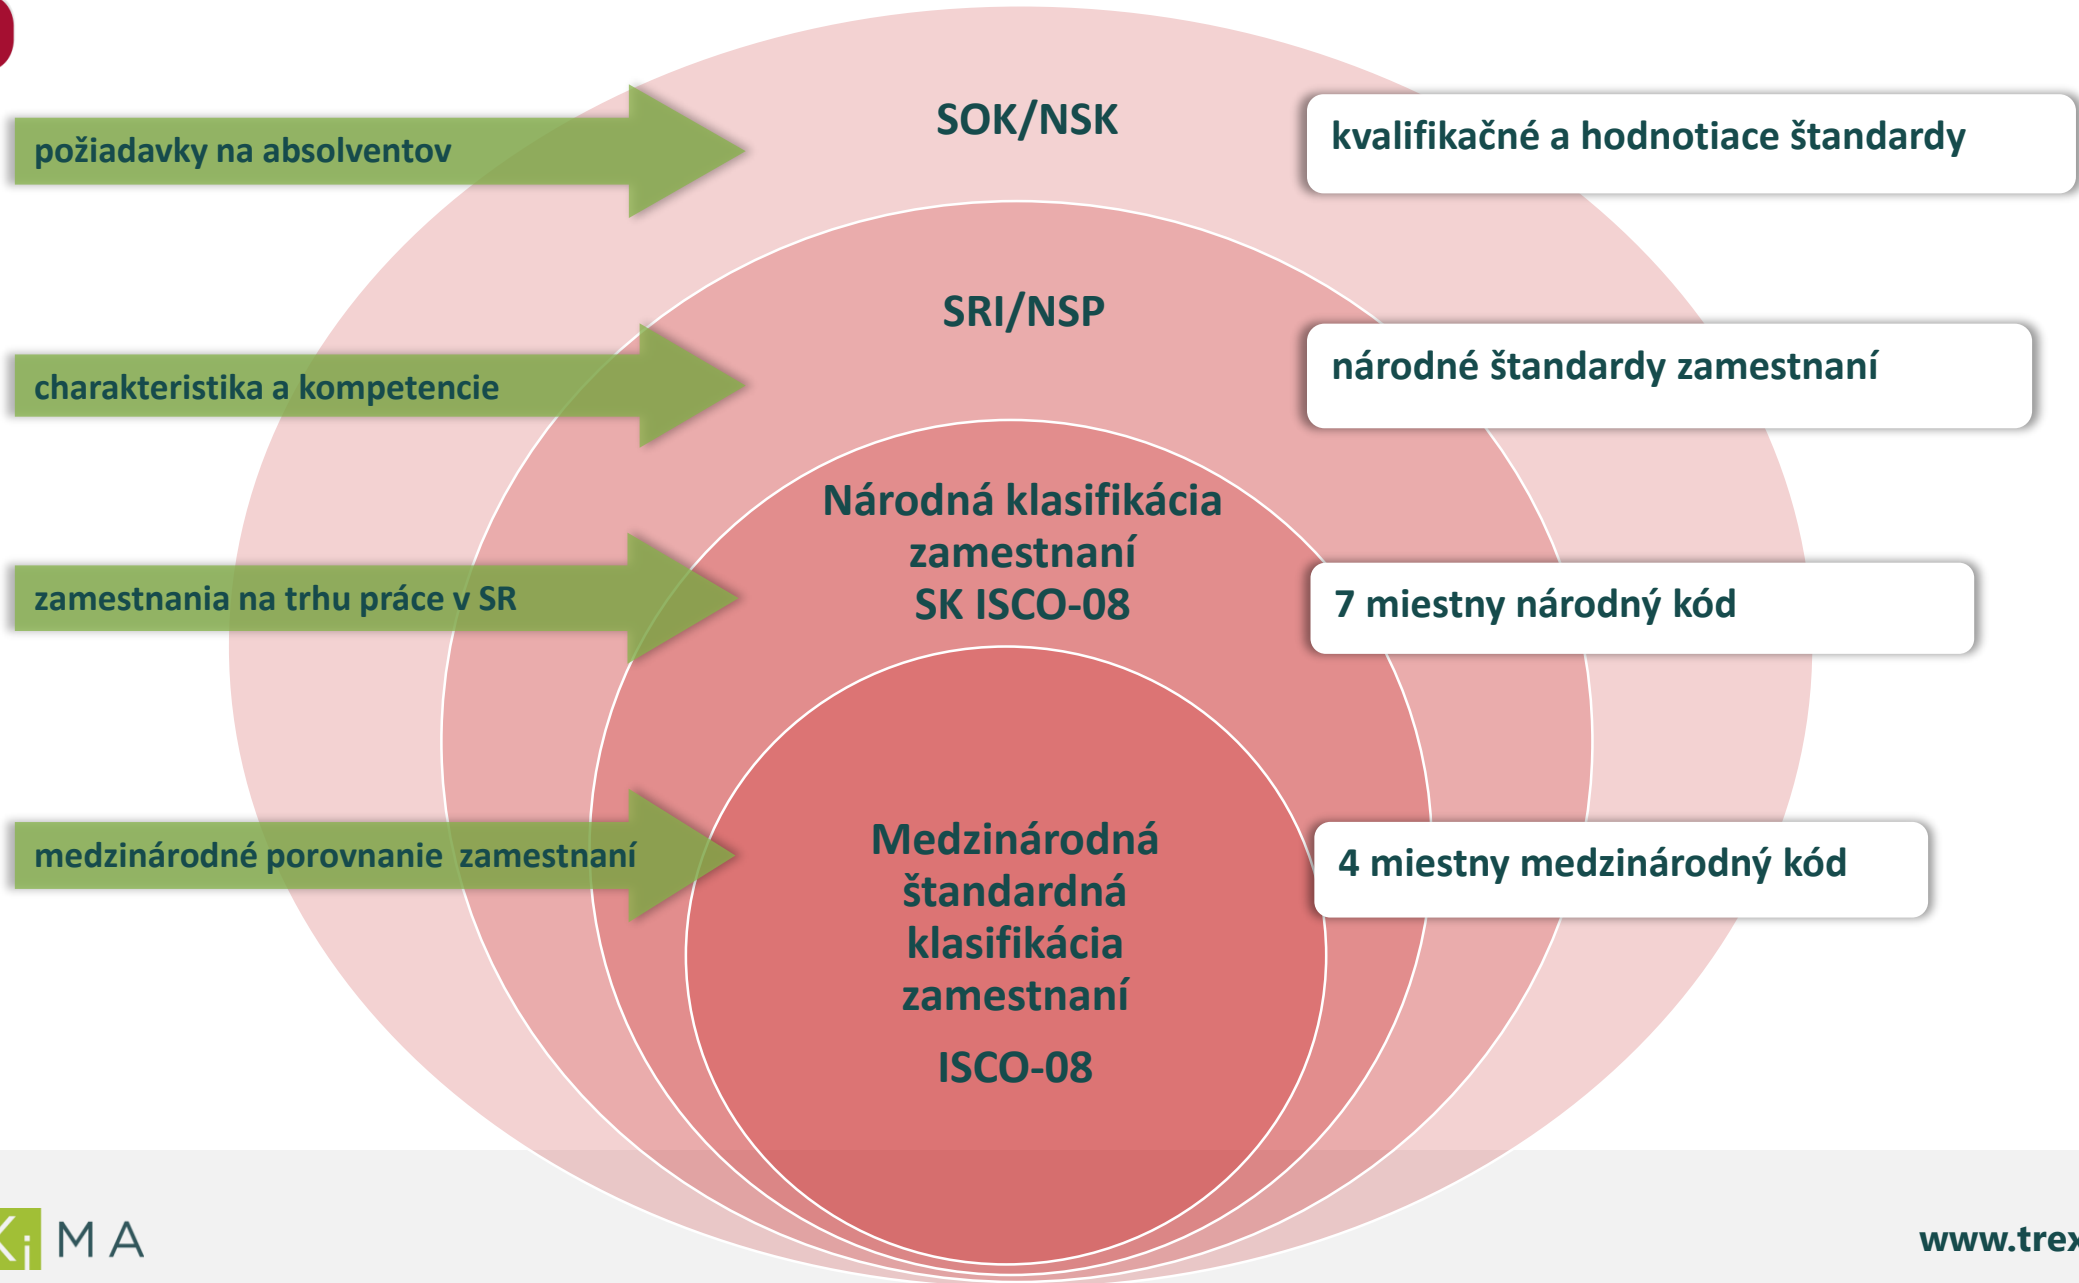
požiadavky na absolventov

SOK/NSK

kvalifikačné a hodnotiace štandardy

charakteristika a kompetencie

SRI/NSP

národné štandardy zamestnaní

Národná klasifikácia zamestnaní SK ISCO-08

zamestnania na trhu práce v SR

7 miestny národný kód

medzinárodné porovnanie zamestnaní

Medzinárodná štandardná klasifikácia zamestnaní

ISCO-08

4 miestny medzinárodný kód

MA

www.tre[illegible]